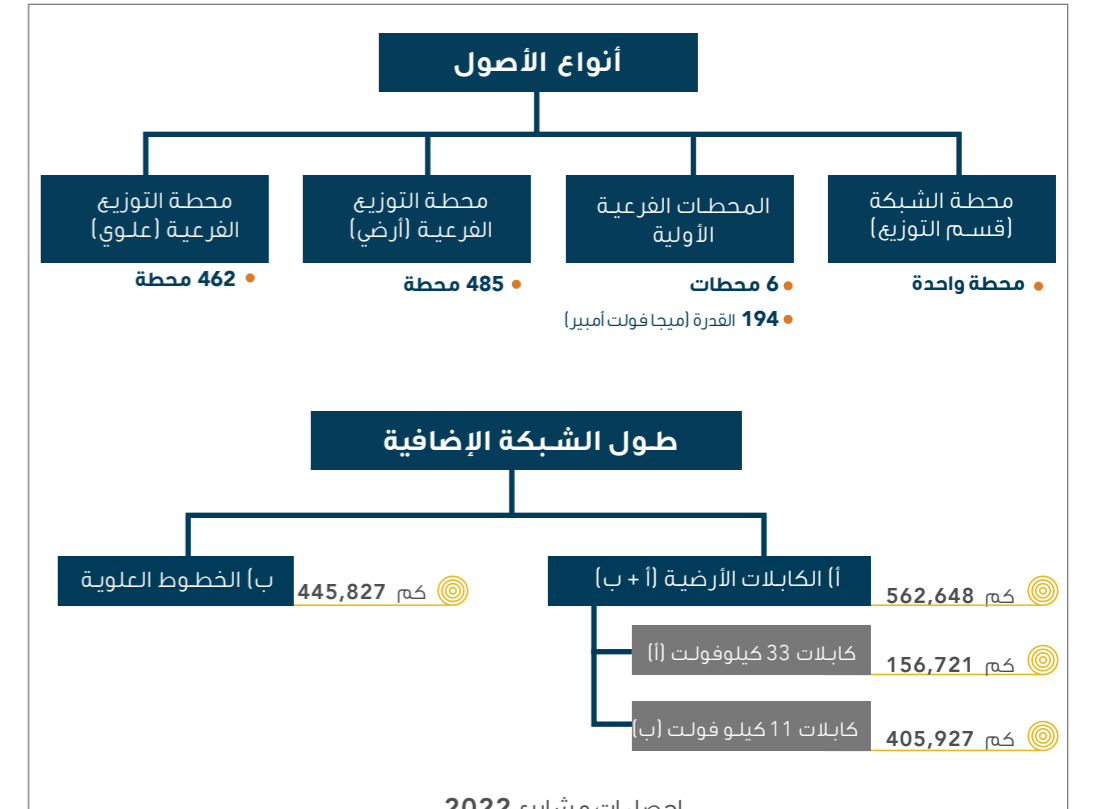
أنواع الأصول

محطة الشبكة (قسم التوزيع)

المحطات الفرعية الأولية

محطة التوزيع الفرعية (أرضي)

محطة التوزيع الفرعية (علوي)

محطة واحدة

6 محطات

194 القدرة (ميجا فولت أمبير)

485 محطة

462 محطة

طول الشبكة الإضافية

أ) الكابلات الأرضية (أ + ب)

562,648 كم

ب) الخطوط العلوية

445,827 كم

كابلات 33 كيلوفولت (أ)

156,721 كم

كابلات 11 كيلو فولت (ب)

405,927 كم

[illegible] 2022